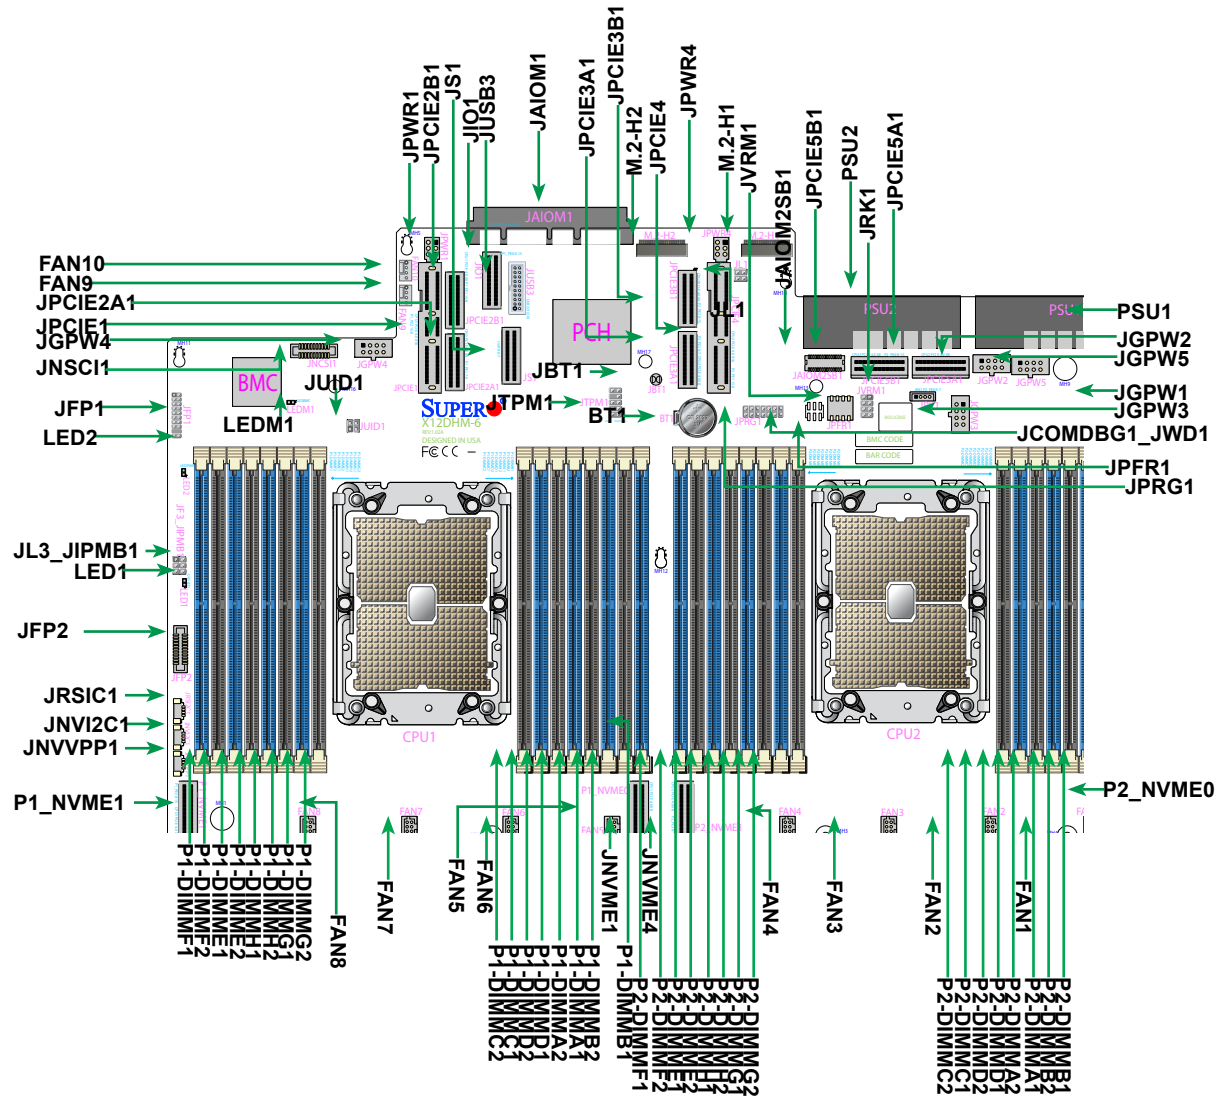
JPWR1
JPCIE2B1
JS1
JIO1
JUSB3
JAIOM1
JPCIE3A1
JPCIE3B1
M.2-H2
JPCIE4
JPWR4
M.2-H1
JVRM1
JAIOM2SB1
JPCIE5B1
PSU2
JRK1
JPCIE5A1

FAN10
FAN9
JPCIE2A1
JPCIE1
JGPW4
JNSCI1
JUID1
LEDM1
JFP1
LED2
JTPM1
JBT1
BT1
JL1
PSU1
JGPW2
JGPW5
JGPW1
JGPW3
JCOMDBG1_JWD1
JPFR1
JPRG1

JAIOM1
PCH
BMC
SUPER
X12DHM-6
PSU2
PSU1
CPU1
CPU2

JL3_JIPMB1
LED1
JFP2
JRSIC1
JNVI2C1
JNVVPP1
P1_NVME1
P2_NVME0

P1-DIMMF1
P1-DIMMF2
P1-DIMME1
P1-DIMME2
P1-DIMMH1
P1-DIMMH2
P1-DIMMG1
P1-DIMMG2
FAN8
FAN7
FAN5
FAN6
P1-DIMMC2
P1-DIMMC1
P1-DIMMD1
P1-DIMMD2
P1-DIMMA2
P1-DIMMA1
P1-DIMMB2
P1-DIMMB1
JNVME1
JNVME4
P2-DIMMF1
P2-DIMMF2
P2-DIMME1
P2-DIMME2
P2-DIMMH1
P2-DIMMH2
P2-DIMMG1
P2-DIMMG2
FAN4
FAN3
FAN2
FAN1
P2-DIMMC2
P2-DIMMC1
P2-DIMMD2
P2-DIMMD1
P2-DIMMA2
P2-DIMMA1
P2-DIMMB2
P2-DIMMB1